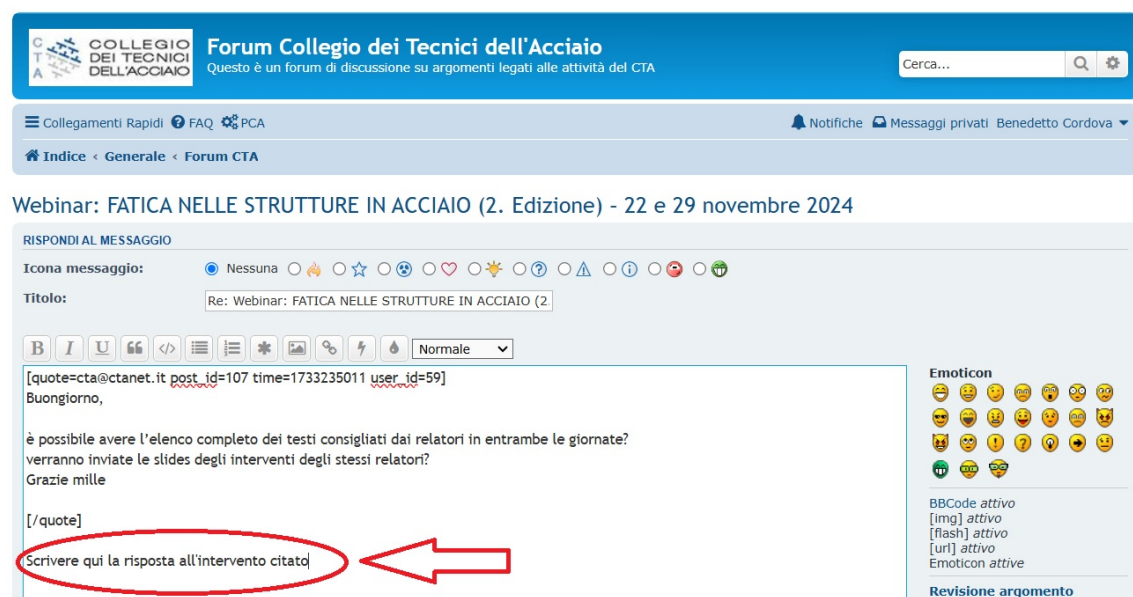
C T A COLLEGIO DEI TECNICI DELL'ACCIAIO

Forum Collegio dei Tecnici dell'Acciaio
Questo è un forum di discussione su argomenti legati alle attività del CTA

Cerca...

Collegamenti Rapidi FAQ PCA

Notifiche Messaggi privati Benedetto Cordova

Indice ‹ Generale ‹ Forum CTA

Webinar: FATICA NELLE STRUTTURE IN ACCIAIO (2. Edizione) - 22 e 29 novembre 2024

RISPONDI AL MESSAGGIO

Icona messaggio: Nessuna

Titolo: Re: Webinar: FATICA NELLE STRUTTURE IN ACCIAIO (2.

Normale

[quote=cta@ctanet.it post_id=107 time=1733235011 user_id=59]
Buongiorno,

è possibile avere l'elenco completo dei testi consigliati dai relatori in entrambe le giornate?
verranno inviate le slides degli interventi degli stessi relatori?
Grazie mille

[/quote]

Scrivere qui la risposta all'intervento citato

Emoticon

BBCode attivo
[img] attivo
[flash] attivo
[url] attivo
Emoticon attive

Revisione argomento